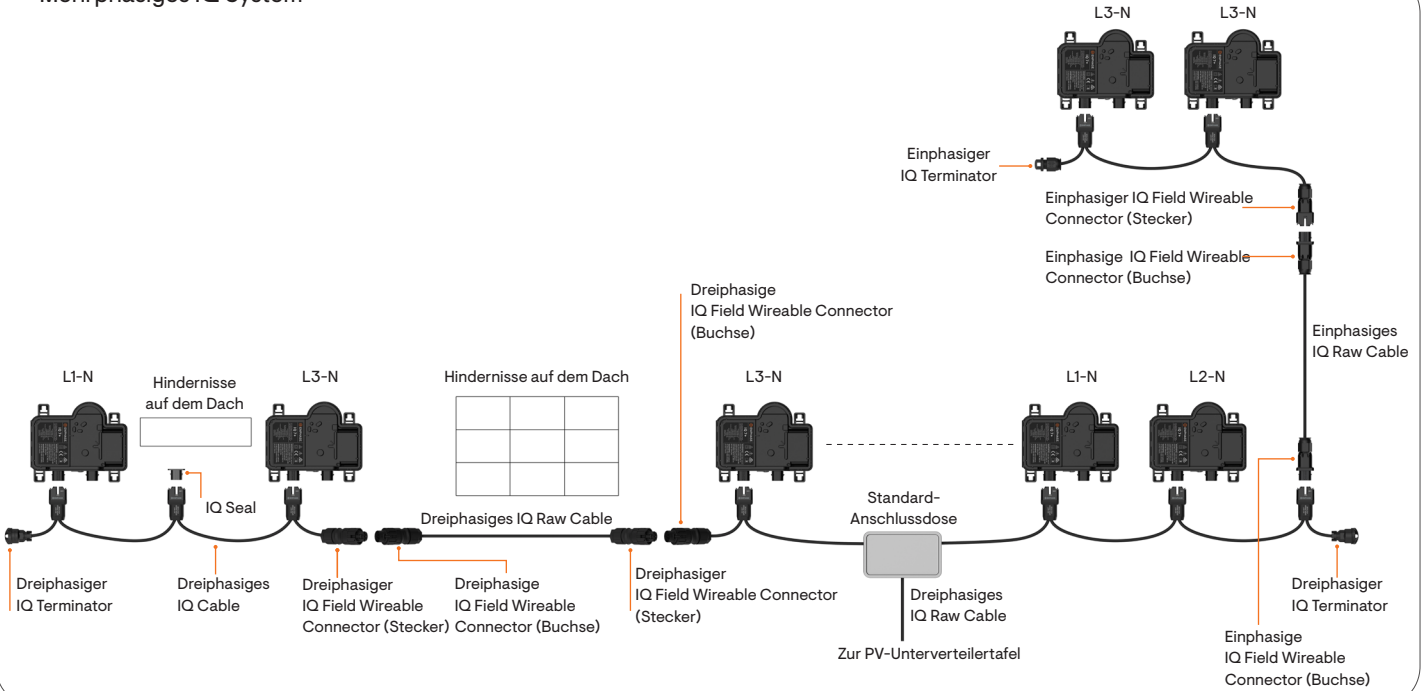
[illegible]phasiges IQ System

L3-N L3-N

Einphasiger IQ Terminator

Einphasiger IQ Field Wireable Connector (Stecker)

Einphasige IQ Field Wireable Connector (Buchse)

Einphasiges IQ Raw Cable

Dreiphasige IQ Field Wireable Connector (Buchse)

L1-N

Hindernisse auf dem Dach

L3-N

Hindernisse auf dem Dach

L3-N

L1-N

L2-N

IQ Seal

Dreiphasiges IQ Raw Cable

Standard-Anschlussdose

Dreiphasiger IQ Terminator

Dreiphasiges IQ Cable

Dreiphasiger IQ Field Wireable Connector (Stecker)

Dreiphasige IQ Field Wireable Connector (Buchse)

Dreiphasiger IQ Field Wireable Connector (Stecker)

Dreiphasiges IQ Raw Cable

Zur PV-Unterverteilertafel

Dreiphasiger IQ Terminator

Einphasige IQ Field Wireable Connector (Buchse)